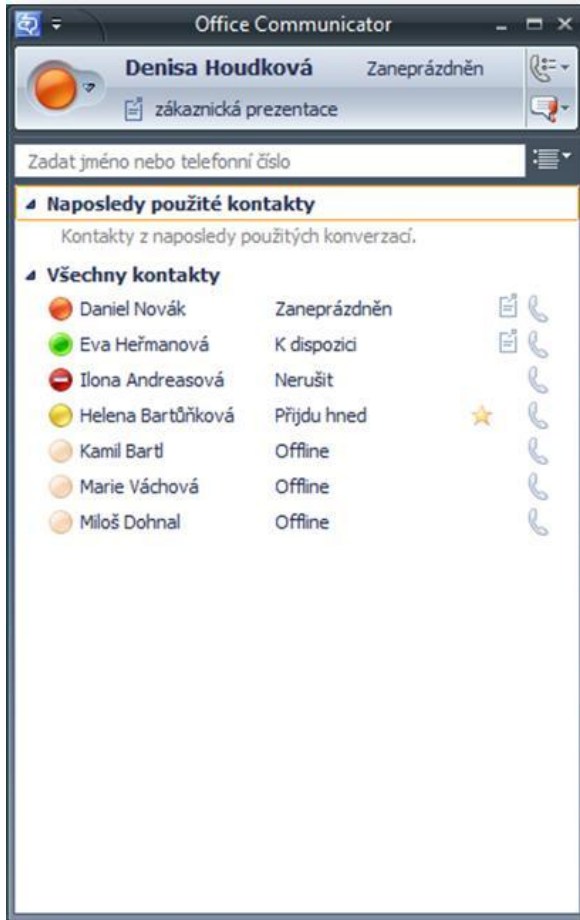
Office Communicator

Denisa Houdková Zaneprázdněn

zákaznická prezentace

Zadat jméno nebo telefonní číslo

Naposledy použité kontakty

Kontakty z naposledy použitých konverzací.

Všechny kontakty

| | |
|---|---|
| Daniel Novák | Zaneprázdněn |
| Eva Heřmanová | K dispozici |
| Ilona Andreasová | Nerušit |
| Helena Bartůňková | Přijdu hned |
| Kamil Bartl | Offline |
| Marie Váchová | Offline |
| Miloš Dohnal | Offline |